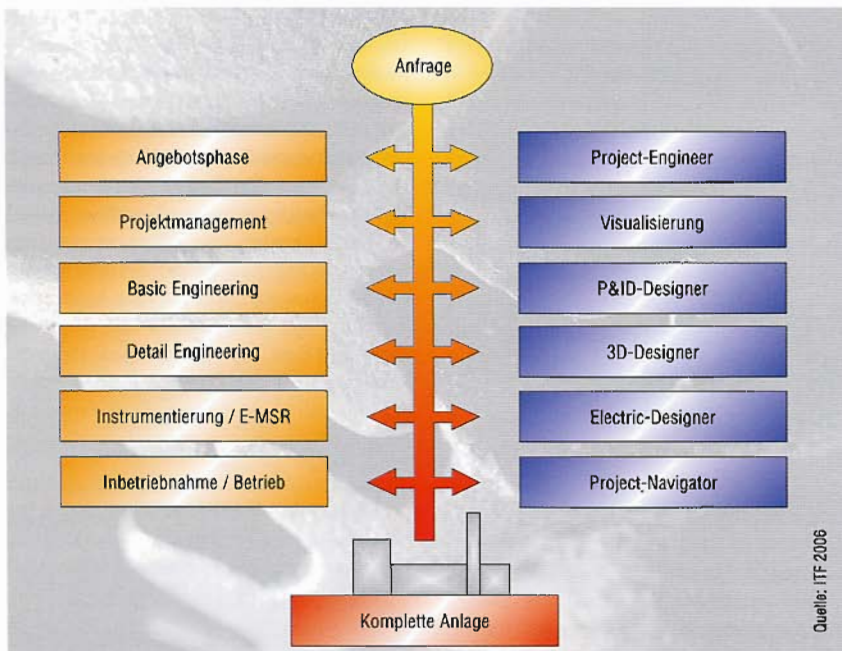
Anfrage

Angebotsphase

Project-Engineer

Projektmanagement

Visualisierung

Basic Engineering

P&ID-Designer

Detail Engineering

3D-Designer

Instrumentierung / E-MSR

Electric-Designer

Inbetriebnahme / Betrieb

Project-Navigator

Komplette Anlage

Quelle: ITF 2006